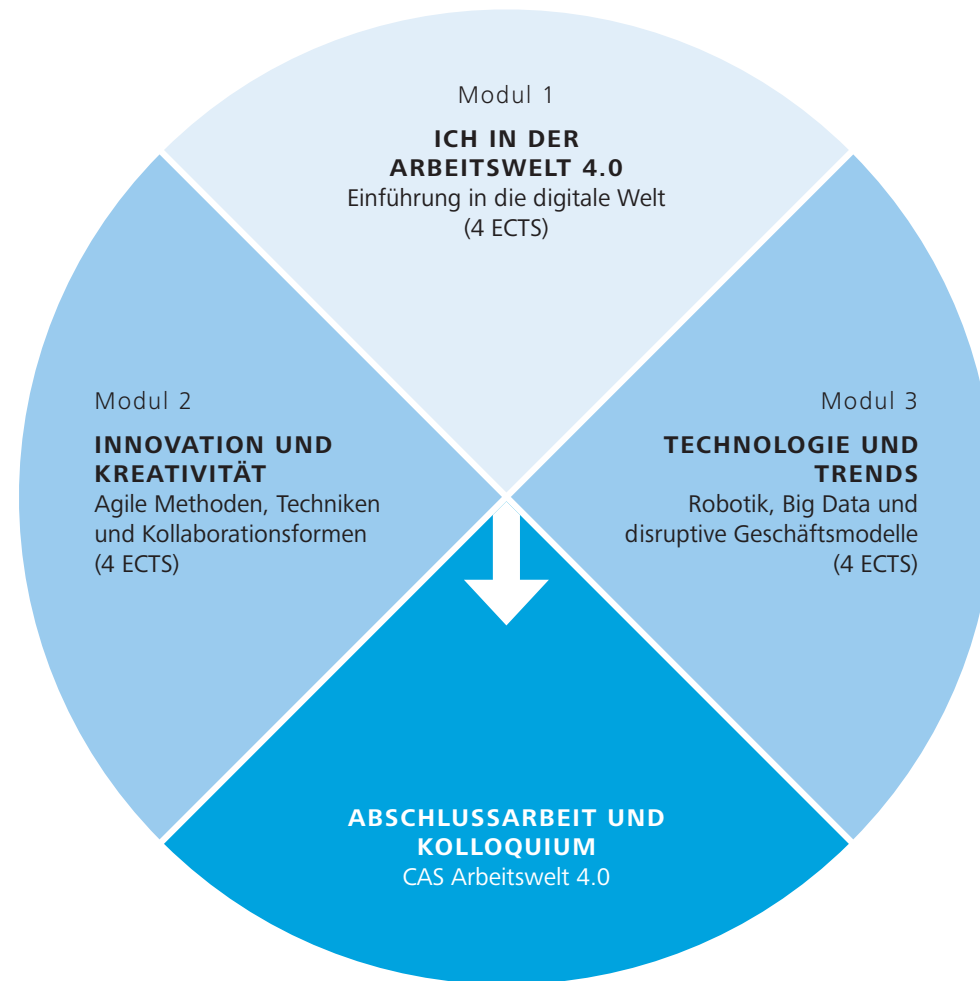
Modul 1

ICH IN DER ARBEITSWELT 4.0
Einführung in die digitale Welt
(4 ECTS)

Modul 2

INNOVATION UND KREATIVITÄT
Agile Methoden, Techniken und Kollaborationsformen
(4 ECTS)

Modul 3

TECHNOLOGIE UND TRENDS
Robotik, Big Data und disruptive Geschäftsmodelle
(4 ECTS)

ABSCHLUSSARBEIT UND KOLLOQUIUM
CAS Arbeitswelt 4.0